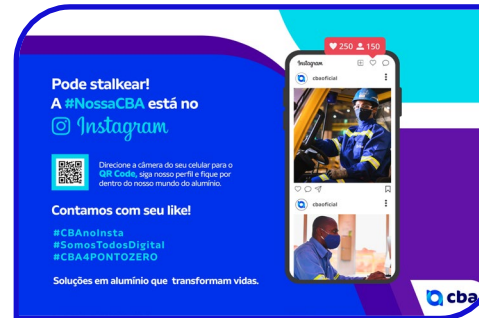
Pode stalkear!
A #NossaCBA está no
Instagram

Direcione a câmera do seu celular para o QR Code, siga nosso perfil e fique por dentro do nosso mundo do alumínio.

Contamos com seu like!

#CBAnoInsta
#SomosTodosDigital
#CBA4PONTOZERO

Soluções em alumínio que transformam vidas.

250 150

Instagram

cbaoficial

cbaoficial

cba